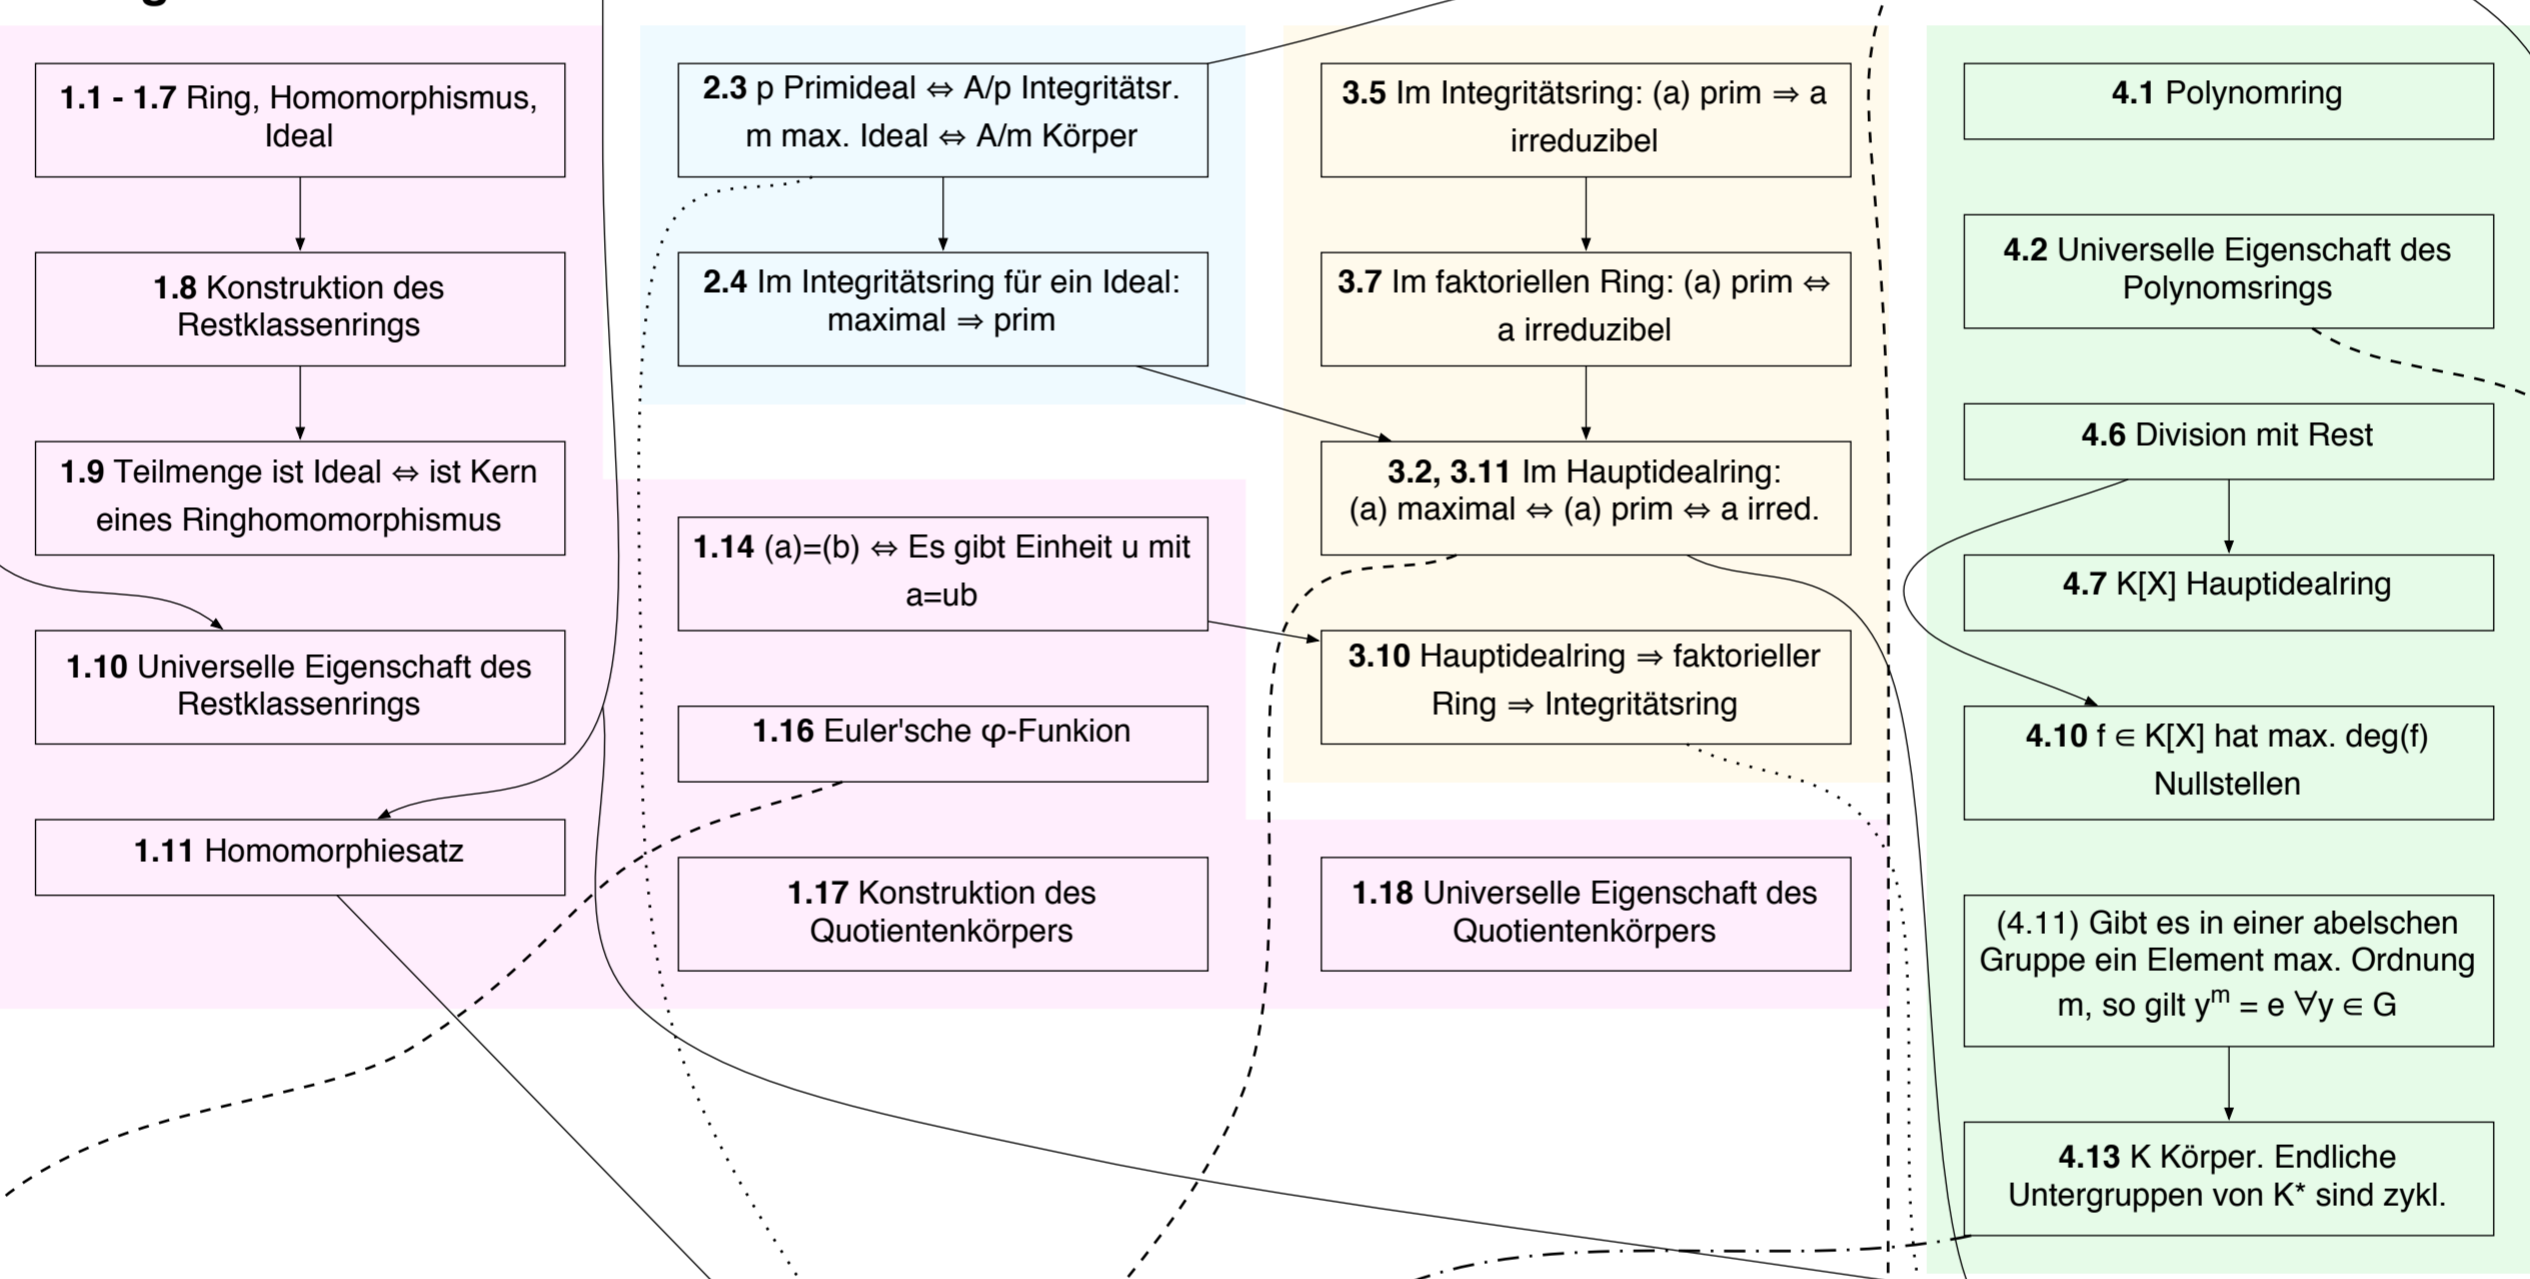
**1.1 - 1.7** Ring, Homomorphismus, Ideal

**1.8** Konstruktion des Restklassenrings

**1.9** Teilmenge ist Ideal ⇔ ist Kern eines Ringhomomorphismus

**1.10** Universelle Eigenschaft des Restklassenrings

**1.11** Homomorphiesatz

**2.3** p Primideal ⇔ A/p Integritätsr. m max. Ideal ⇔ A/m Körper

**2.4** Im Integritätsring für ein Ideal: maximal ⇒ prim

**1.14** (a)=(b) ⇔ Es gibt Einheit u mit a=ub

**1.16** Euler'sche φ-Funkion

**1.17** Konstruktion des Quotientenkörpers

**3.5** Im Integritätsring: (a) prim ⇒ a irreduzibel

**3.7** Im faktoriellen Ring: (a) prim ⇔ a irreduzibel

**3.2, 3.11** Im Hauptidealring: (a) maximal ⇔ (a) prim ⇔ a irred.

**3.10** Hauptidealring ⇒ faktorieller Ring ⇒ Integritätsring

**1.18** Universelle Eigenschaft des Quotientenkörpers

**4.1** Polynomring

**4.2** Universelle Eigenschaft des Polynomsrings

**4.6** Division mit Rest

**4.7** K[X] Hauptidealring

**4.10** f ∈ K[X] hat max. deg(f) Nullstellen

(4.11) Gibt es in einer abelschen Gruppe ein Element max. Ordnung m, so gilt $y^m = e \ \forall y \in G$

**4.13** K Körper. Endliche Untergruppen von K* sind zykl.